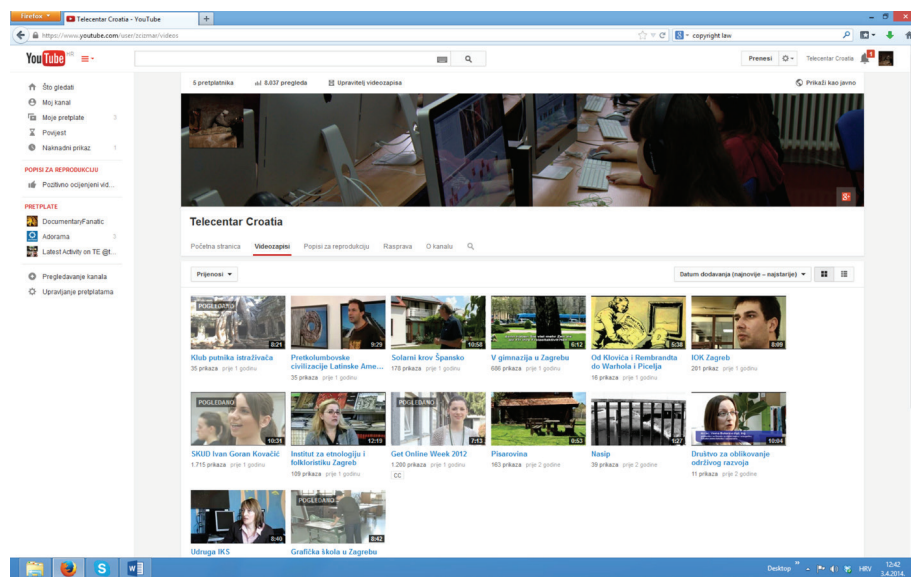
Firefox
Telecentar Croatia - YouTube
+
https://www.youtube.com/user/scismar/videos
copyright law
YouTube HR
Prenesi
Telecentar Croatia
5 pretplatnika
8.037 pregleda
Upravitelj videozapisa
Prikaži kao javno
Što gledati
Moj kanal
Moje pretplate 3
Povijest
Naknadni prikaz 1
POPISI ZA REPRODUKCIJU
Pozitivno ocijenjeni vid...
PRETPLATE
DocumentaryFanatic
Adorama 3
Latest Activity on TE @t...
Pregledavanje kanala
Upravljanje pretplatama
Telecentar Croatia
Početna stranica
Videozapisi
Popisi za reprodukciju
Rasprava
O kanalu
Prijenosi
Datum dodavanja (najnovije – najstarije)
POGLEDANO
8:21
Klub putnika istraživača
35 prikaza prije 1 godinu
9:29
Pretkolumbovske civilizacije Latinske Ame...
35 prikaza prije 1 godinu
10:58
Solarni krov Špansko
178 prikaza prije 1 godinu
6:12
V gimnazija u Zagrebu
686 prikaza prije 1 godinu
5:38
Od Klovića i Rembrandta do Warhola i Picelja
16 prikaza prije 1 godinu
8:09
IOK Zagreb
201 prikaz prije 1 godinu
POGLEDANO
10:34
SKUD Ivan Goran Kovačić
1.715 prikaza prije 1 godinu
12:19
Institut za etnologiju i folkloristiku Zagreb
109 prikaza prije 1 godinu
POGLEDANO
7:13
Get Online Week 2012
1.280 prikaza prije 1 godinu
CC
6:53
Pisarovina
163 prikaza prije 2 godine
1:27
Nasip
39 prikaza prije 2 godine
10:04
Društvo za oblikovanje održivog razvoja
11 prikaza prije 2 godine
8:40
Udruga IKS
POGLEDANO
8:42
Grafička škola u Zagrebu
Desktop
HRV
12:42
3.4.2014.